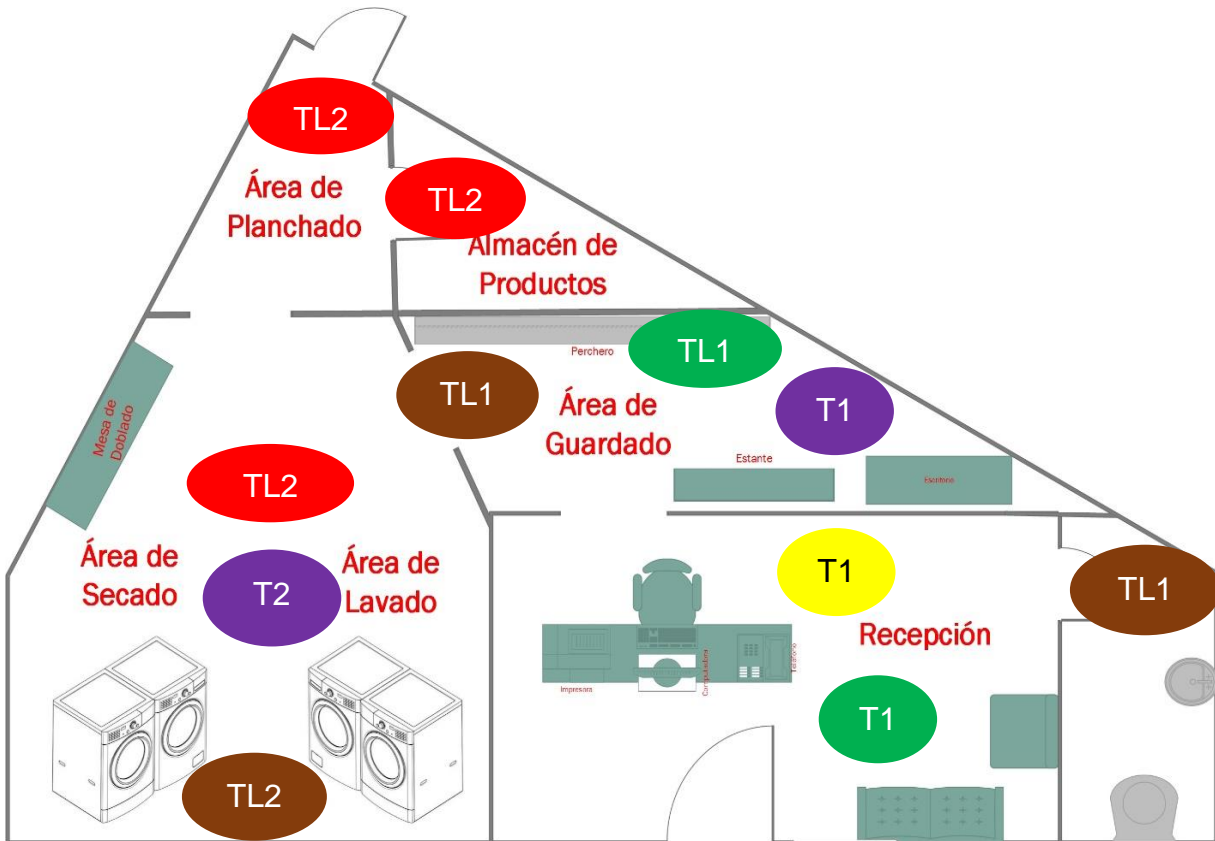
TL2

Área de Planchado

TL2

Almacén de Productos

Perchero

TL1

TL1

Área de Guardado

T1

Estante

Escritorio

Mesa de Doblado

TL2

Área de Secado

T2

Área de Lavado

T1

TL1

Recepción

Impresora

Computadora

Teléfono

T1

TL2